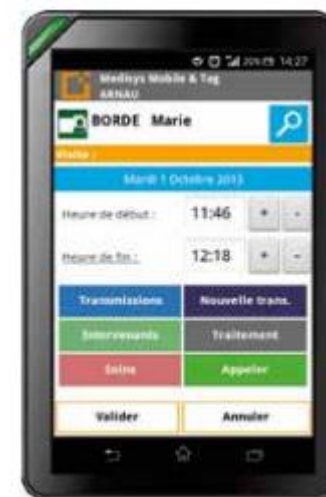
20% 14:27

Medisys Mobile & Tag
ARNAU

BORDE Marie

Visite :

Mardi 1 Octobre 2013

Heure de début : 11:46 + -

Heure de fin : 12:18 + -

Transmissions

Nouvelle trans.

Intervenants

Traitement

Soins

Appeler

Valider

Annuler